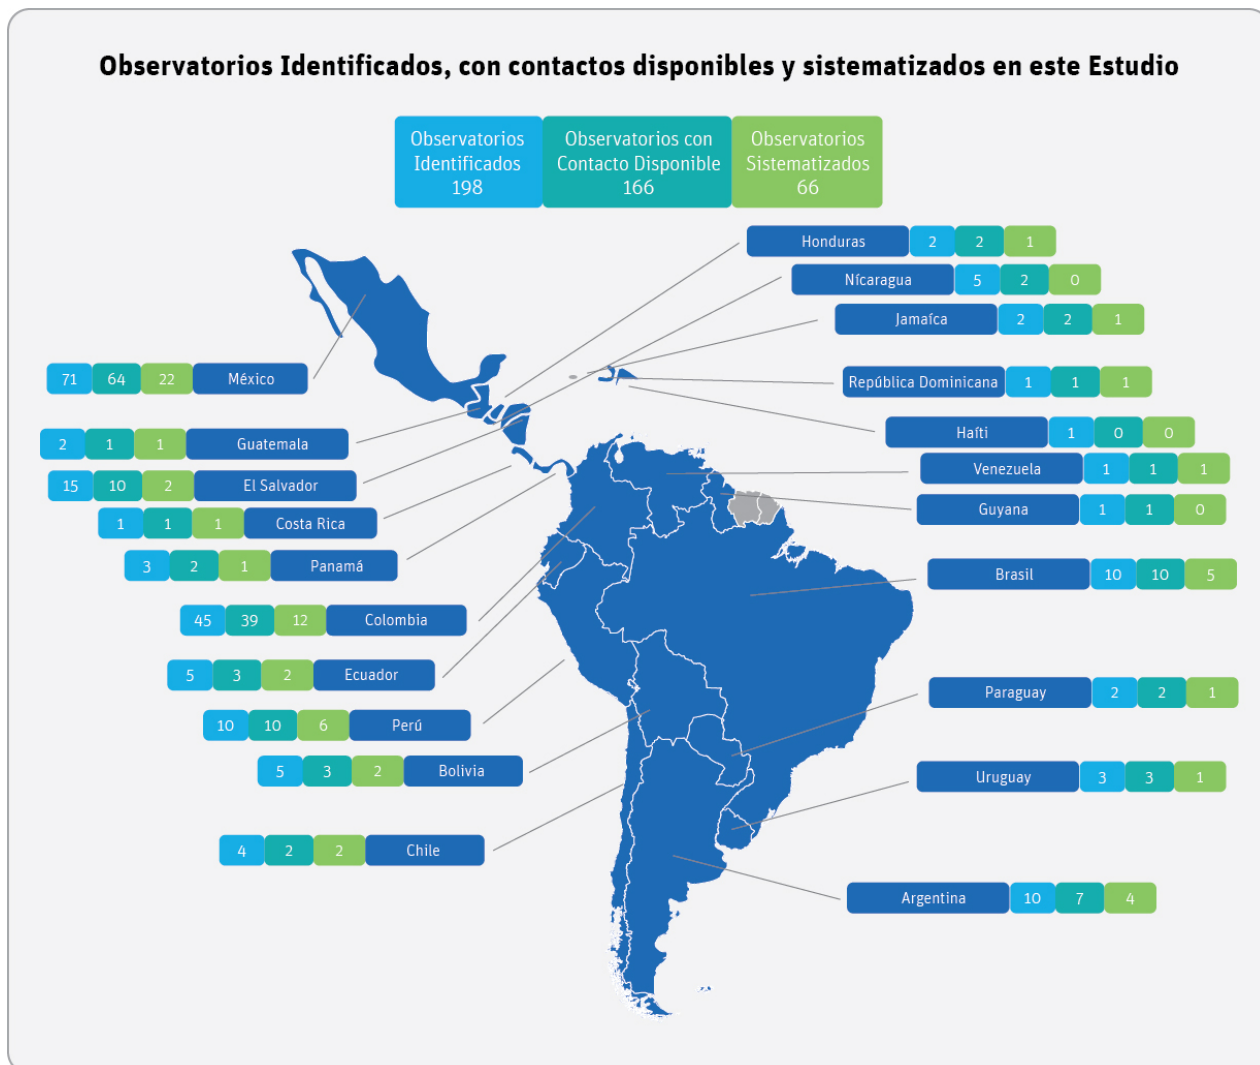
Observatorios Identificados, con contactos disponibles y sistematizados en este Estudio

Observatorios Identificados 198
Observatorios con Contacto Disponible 166
Observatorios Sistematizados 66

71 64 22 México
2 1 1 Guatemala
15 10 2 El Salvador
1 1 1 Costa Rica
3 2 1 Panamá
45 39 12 Colombia
5 3 2 Ecuador
10 10 6 Perú
5 3 2 Bolivia
4 2 2 Chile

Honduras 2 2 1
Nícaragua 5 2 0
Jamaíca 2 2 1
República Dominicana 1 1 1
Haíti 1 0 0
Venezuela 1 1 1
Guyana 1 1 0
Brasil 10 10 5
Paraguay 2 2 1
Uruguay 3 3 1
Argentina 10 7 4